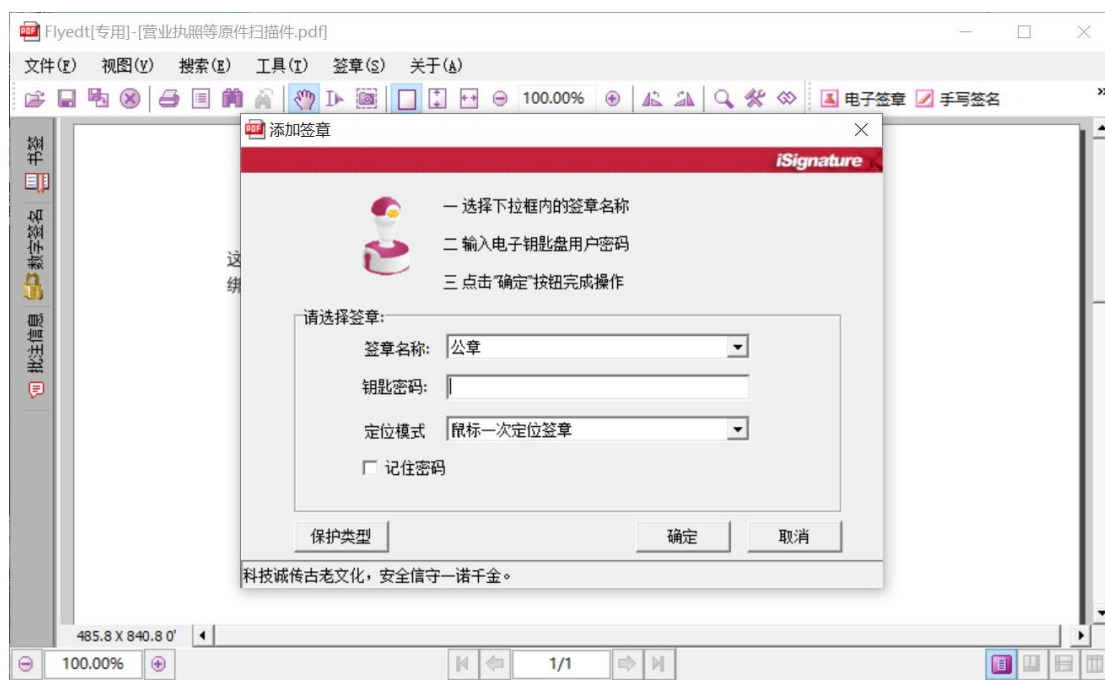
Flyedt[专用]-[营业执照等原件扫描件.pdf]

文件(F) 视图(V) 搜索(E) 工具(T) 签章(S) 关于(A)

100.00% 电子签章 手写签名

书签 数字签名 批注信息

添加签章

iSignature

一 选择下拉框内的签章名称
二 输入电子钥匙盘用户密码
三 点击"确定"按钮完成操作

请选择签章:
签章名称: 公章
钥匙密码:
定位模式 鼠标一次定位签章
记住密码

保护类型 确定 取消

科技诚传古老文化，安全信守一诺千金。

这
练

485.8 X 840.8

100.00% 1/1